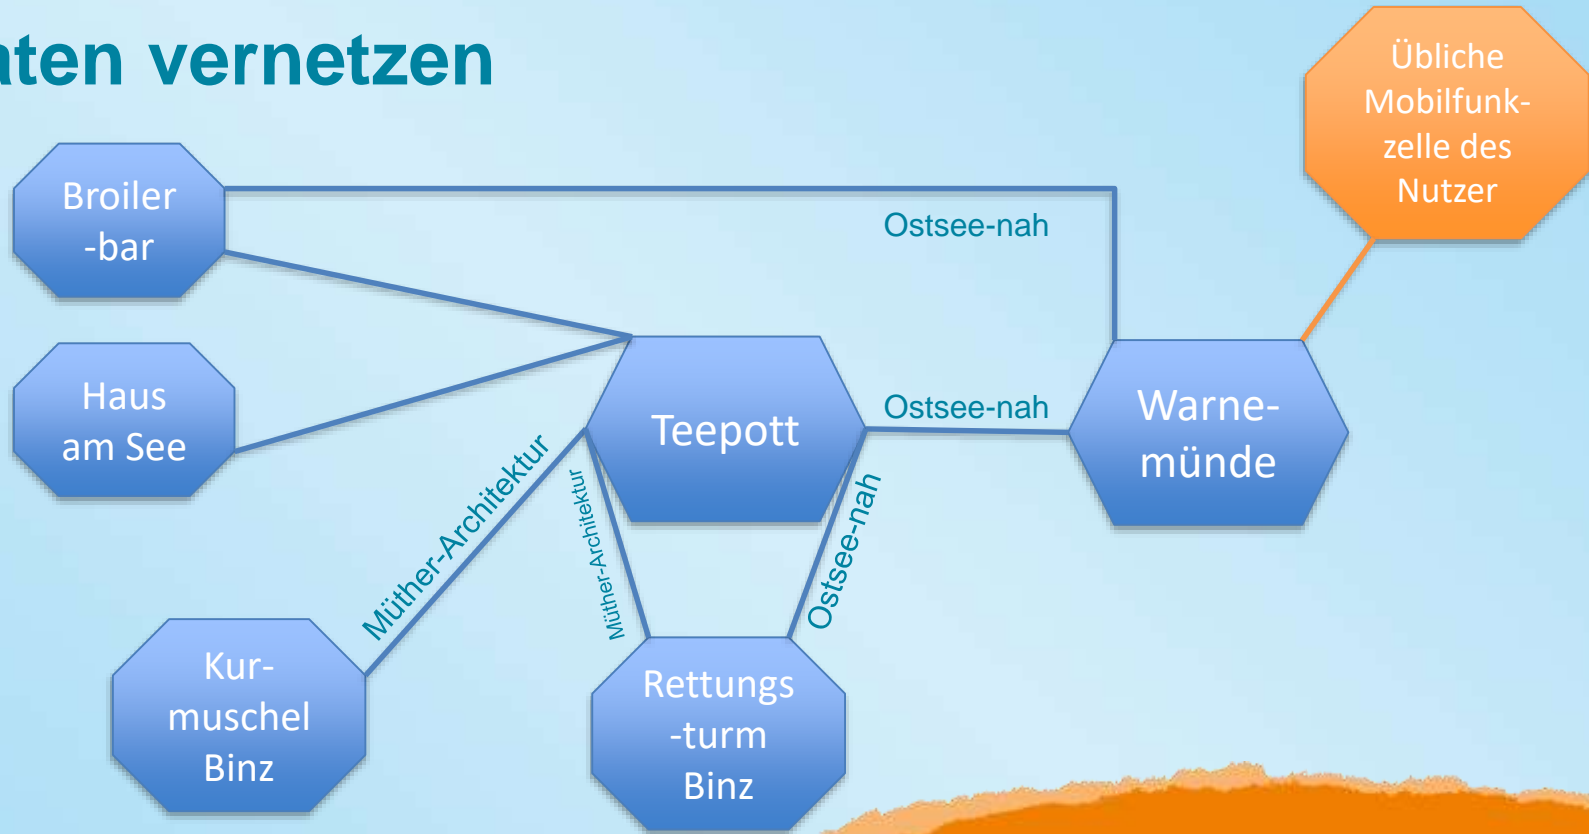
aten vernetzen

Übliche Mobilfunkzelle des Nutzer

Broiler-bar

Ostsee-nah

Haus am See

Teepott

Ostsee-nah

Warnemünde

Müther-Architektur

Müther-Architektur

Ostsee-nah

Kurmuschel Binz

Rettungs-turm Binz